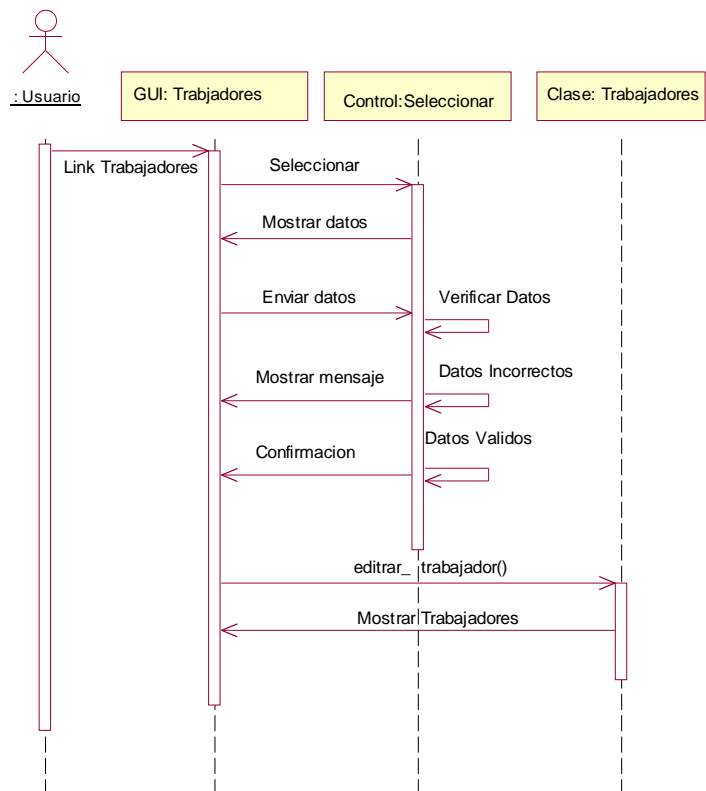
: Usuario

GUI: Trabjadores

Control:Seleccionar

Clase: Trabajadores

Link Trabajadores

Seleccionar

Mostrar datos

Enviar datos

Verificar Datos

Mostrar mensaje

Datos Incorrectos

Datos Validos

Confirmacion

editrar_ trabajador()

Mostrar Trabajadores